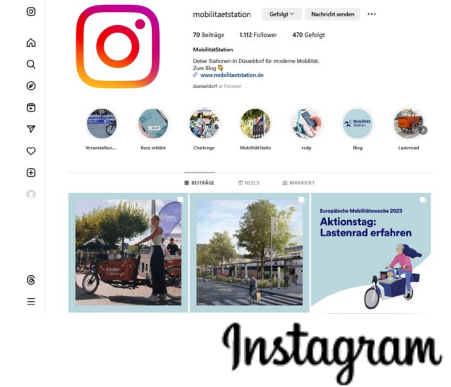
mobilitaetstation
Gefolgt
Nachricht senden
70 Beiträge
1.112 Follower
470 Gefolgt
MobilitätStation
Deine Stationen in Düsseldorf für moderne Mobilität.
Zum Blog 👇
www.mobilitaetstation.de
duesseldorf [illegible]
Veranstaltun...
Kurz erklärt
Challenge
Mobilitätstatio
redy
Blog
Lastenrad
BEITRÄGE
REELS
MARKIERT
Europäische Mobilitätswoche 2023
Aktionstag: Lastenrad erfahren
Instagram